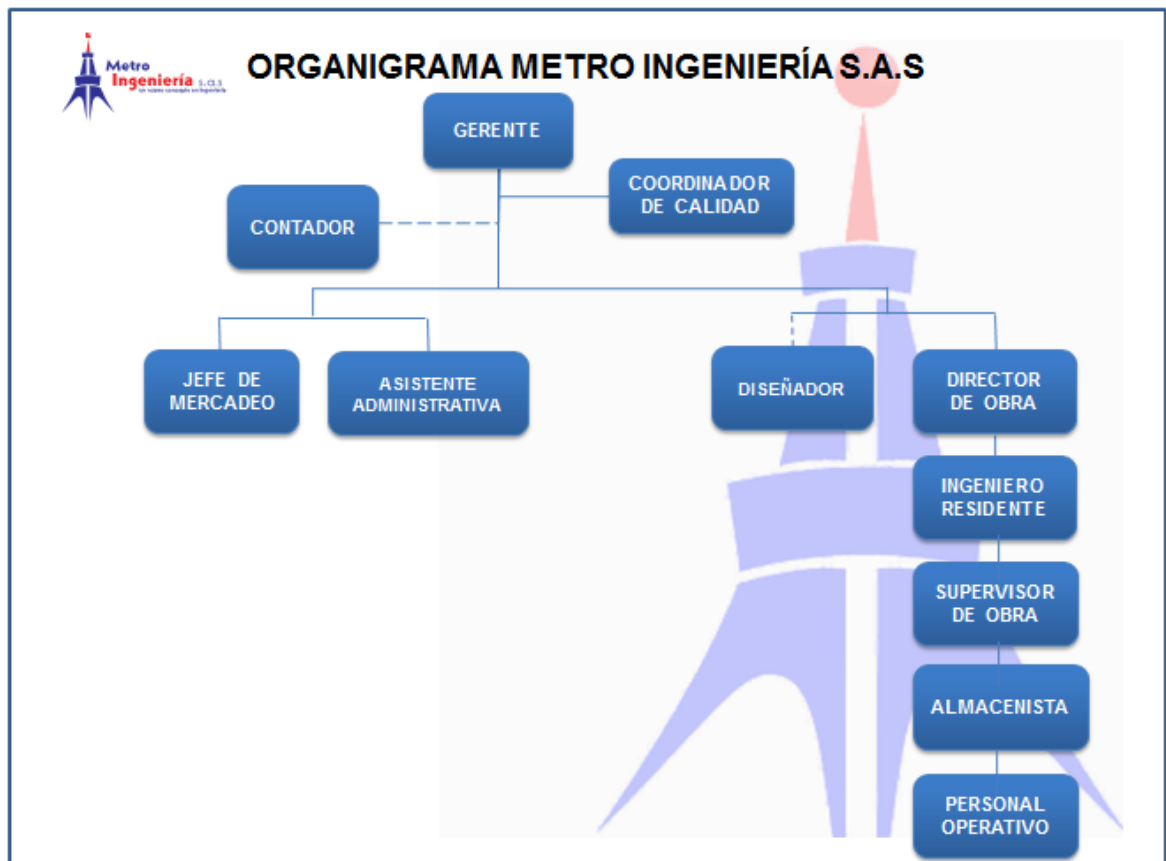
Metro Ingeniería S.A.S
un nuevo concepto en ingeniería

ORGANIGRAMA METRO INGENIERÍA S.A.S

GERENTE

COORDINADOR DE CALIDAD

CONTADOR

JEFE DE MERCADEO

ASISTENTE ADMINISTRATIVA

DISEÑADOR

DIRECTOR DE OBRA

INGENIERO RESIDENTE

SUPERVISOR DE OBRA

ALMACENISTA

PERSONAL OPERATIVO